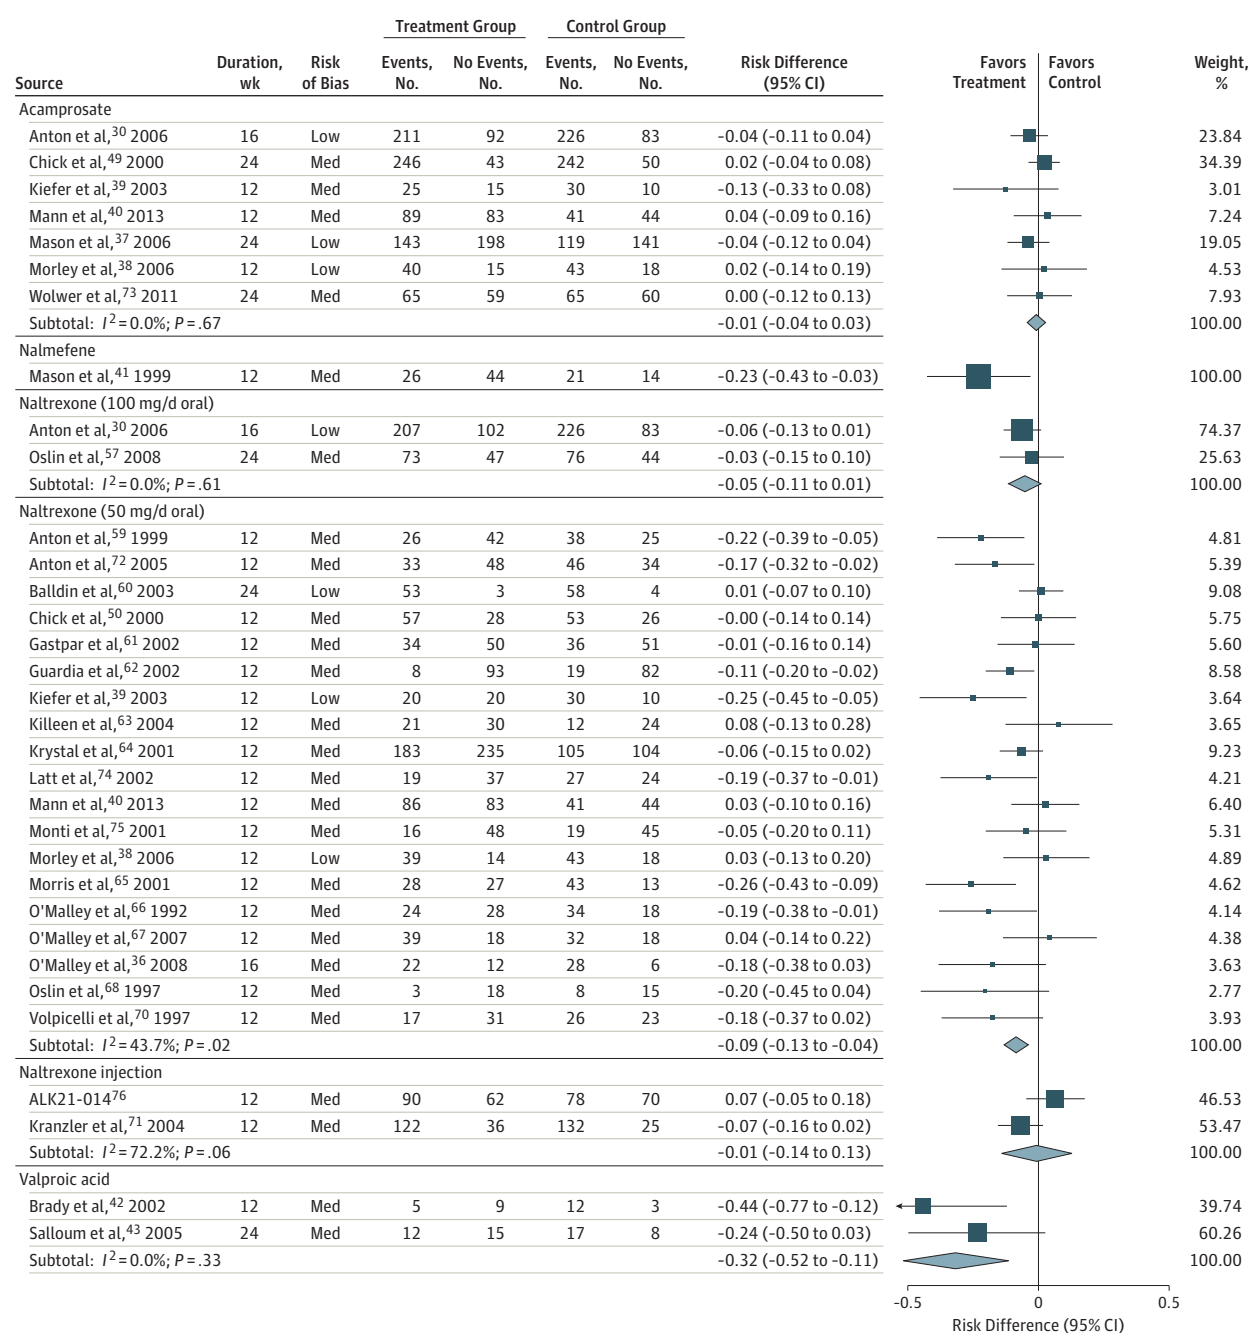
| Source | Duration, wk | Risk of Bias | Treatment Group Events, No. | Treatment Group No Events, No. | Control Group Events, No. | Control Group No Events, No. | Risk Difference (95% CI) | Weight, % |
|---|---|---|---|---|---|---|---|---|
| Acamprosate | | | | | | | | |
| Anton et al,$^{30}$ 2006 | 16 | Low | 211 | 92 | 226 | 83 | -0.04 (-0.11 to 0.04) | 23.84 |
| Chick et al,$^{49}$ 2000 | 24 | Med | 246 | 43 | 242 | 50 | 0.02 (-0.04 to 0.08) | 34.39 |
| Kiefer et al,$^{39}$ 2003 | 12 | Med | 25 | 15 | 30 | 10 | -0.13 (-0.33 to 0.08) | 3.01 |
| Mann et al,$^{40}$ 2013 | 12 | Med | 89 | 83 | 41 | 44 | 0.04 (-0.09 to 0.16) | 7.24 |
| Mason et al,$^{37}$ 2006 | 24 | Low | 143 | 198 | 119 | 141 | -0.04 (-0.12 to 0.04) | 19.05 |
| Morley et al,$^{38}$ 2006 | 12 | Low | 40 | 15 | 43 | 18 | 0.02 (-0.14 to 0.19) | 4.53 |
| Wolwer et al,$^{73}$ 2011 | 24 | Med | 65 | 59 | 65 | 60 | 0.00 (-0.12 to 0.13) | 7.93 |
| Subtotal: $I^2$=0.0%; $P$=.67 | | | | | | | -0.01 (-0.04 to 0.03) | 100.00 |
| Nalmefene | | | | | | | | |
| Mason et al,$^{41}$ 1999 | 12 | Med | 26 | 44 | 21 | 14 | -0.23 (-0.43 to -0.03) | 100.00 |
| Naltrexone (100 mg/d oral) | | | | | | | | |
| Anton et al,$^{30}$ 2006 | 16 | Low | 207 | 102 | 226 | 83 | -0.06 (-0.13 to 0.01) | 74.37 |
| Oslin et al,$^{57}$ 2008 | 24 | Med | 73 | 47 | 76 | 44 | -0.03 (-0.15 to 0.10) | 25.63 |
| Subtotal: $I^2$=0.0%; $P$=.61 | | | | | | | -0.05 (-0.11 to 0.01) | 100.00 |
| Naltrexone (50 mg/d oral) | | | | | | | | |
| Anton et al,$^{59}$ 1999 | 12 | Med | 26 | 42 | 38 | 25 | -0.22 (-0.39 to -0.05) | 4.81 |
| Anton et al,$^{72}$ 2005 | 12 | Med | 33 | 48 | 46 | 34 | -0.17 (-0.32 to -0.02) | 5.39 |
| Balldin et al,$^{60}$ 2003 | 24 | Low | 53 | 3 | 58 | 4 | 0.01 (-0.07 to 0.10) | 9.08 |
| Chick et al,$^{50}$ 2000 | 12 | Med | 57 | 28 | 53 | 26 | -0.00 (-0.14 to 0.14) | 5.75 |
| Gastpar et al,$^{61}$ 2002 | 12 | Med | 34 | 50 | 36 | 51 | -0.01 (-0.16 to 0.14) | 5.60 |
| Guardia et al,$^{62}$ 2002 | 12 | Med | 8 | 93 | 19 | 82 | -0.11 (-0.20 to -0.02) | 8.58 |
| Kiefer et al,$^{39}$ 2003 | 12 | Low | 20 | 20 | 30 | 10 | -0.25 (-0.45 to -0.05) | 3.64 |
| Killeen et al,$^{63}$ 2004 | 12 | Med | 21 | 30 | 12 | 24 | 0.08 (-0.13 to 0.28) | 3.65 |
| Krystal et al,$^{64}$ 2001 | 12 | Med | 183 | 235 | 105 | 104 | -0.06 (-0.15 to 0.02) | 9.23 |
| Latt et al,$^{74}$ 2002 | 12 | Med | 19 | 37 | 27 | 24 | -0.19 (-0.37 to -0.01) | 4.21 |
| Mann et al,$^{40}$ 2013 | 12 | Med | 86 | 83 | 41 | 44 | 0.03 (-0.10 to 0.16) | 6.40 |
| Monti et al,$^{75}$ 2001 | 12 | Med | 16 | 48 | 19 | 45 | -0.05 (-0.20 to 0.11) | 5.31 |
| Morley et al,$^{38}$ 2006 | 12 | Low | 39 | 14 | 43 | 18 | 0.03 (-0.13 to 0.20) | 4.89 |
| Morris et al,$^{65}$ 2001 | 12 | Med | 28 | 27 | 43 | 13 | -0.26 (-0.43 to -0.09) | 4.62 |
| O'Malley et al,$^{66}$ 1992 | 12 | Med | 24 | 28 | 34 | 18 | -0.19 (-0.38 to -0.01) | 4.14 |
| O'Malley et al,$^{67}$ 2007 | 12 | Med | 39 | 18 | 32 | 18 | 0.04 (-0.14 to 0.22) | 4.38 |
| O'Malley et al,$^{36}$ 2008 | 16 | Med | 22 | 12 | 28 | 6 | -0.18 (-0.38 to 0.03) | 3.63 |
| Oslin et al,$^{68}$ 1997 | 12 | Med | 3 | 18 | 8 | 15 | -0.20 (-0.45 to 0.04) | 2.77 |
| Volpicelli et al,$^{70}$ 1997 | 12 | Med | 17 | 31 | 26 | 23 | -0.18 (-0.37 to 0.02) | 3.93 |
| Subtotal: $I^2$=43.7%; $P$=.02 | | | | | | | -0.09 (-0.13 to -0.04) | 100.00 |
| Naltrexone injection | | | | | | | | |
| ALK21-014$^{76}$ | 12 | Med | 90 | 62 | 78 | 70 | 0.07 (-0.05 to 0.18) | 46.53 |
| Kranzler et al,$^{71}$ 2004 | 12 | Med | 122 | 36 | 132 | 25 | -0.07 (-0.16 to 0.02) | 53.47 |
| Subtotal: $I^2$=72.2%; $P$=.06 | | | | | | | -0.01 (-0.14 to 0.13) | 100.00 |
| Valproic acid | | | | | | | | |
| Brady et al,$^{42}$ 2002 | 12 | Med | 5 | 9 | 12 | 3 | -0.44 (-0.77 to -0.12) | 39.74 |
| Salloum et al,$^{43}$ 2005 | 24 | Med | 12 | 15 | 17 | 8 | -0.24 (-0.50 to 0.03) | 60.26 |
| Subtotal: $I^2$=0.0%; $P$=.33 | | | | | | | -0.32 (-0.52 to -0.11) | 100.00 |

Favors Treatment
Favors Control

-0.5
0
0.5
Risk Difference (95% CI)